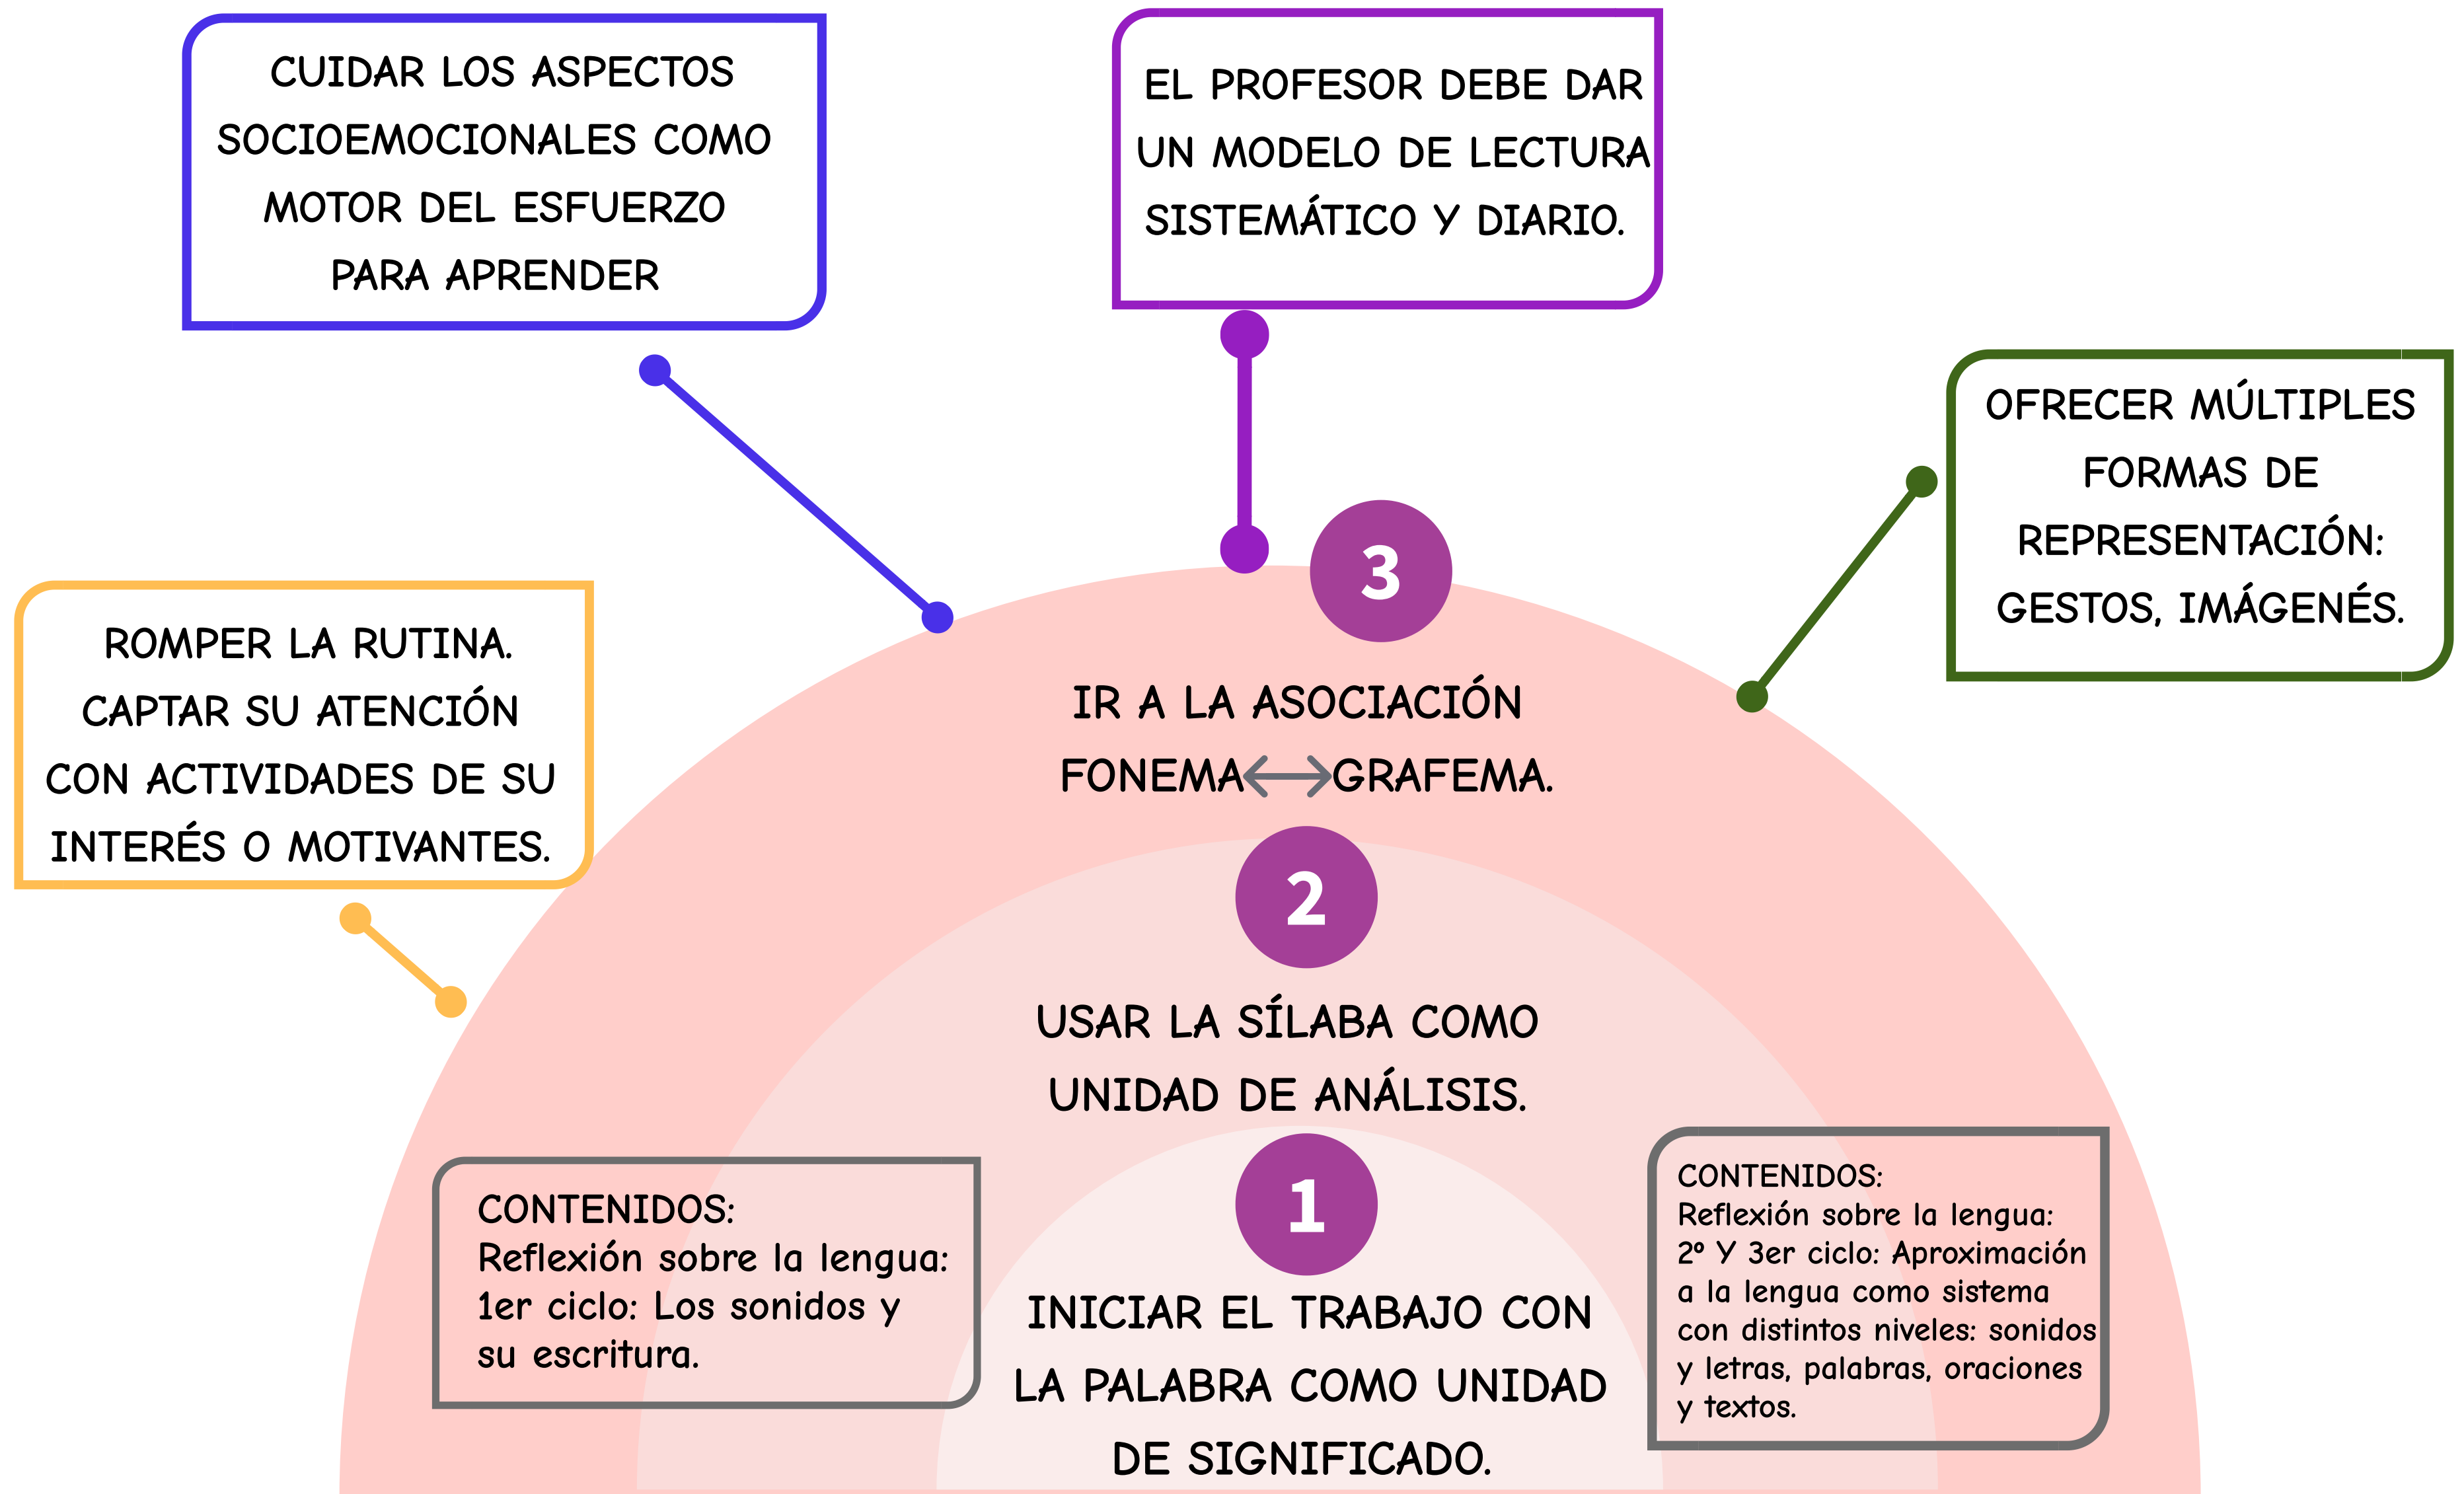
CUIDAR LOS ASPECTOS SOCIOEMOCIONALES COMO MOTOR DEL ESFUERZO PARA APRENDER

EL PROFESOR DEBE DAR UN MODELO DE LECTURA SISTEMÁTICO Y DIARIO.

OFRECER MÚLTIPLES FORMAS DE REPRESENTACIÓN: GESTOS, IMÁGENÉS.

ROMPER LA RUTINA. CAPTAR SU ATENCIÓN CON ACTIVIDADES DE SU INTERÉS O MOTIVANTES.

3

IR A LA ASOCIACIÓN FONEMA$\longleftrightarrow$GRAFEMA.

2

USAR LA SÍLABA COMO UNIDAD DE ANÁLISIS.

1

INICIAR EL TRABAJO CON LA PALABRA COMO UNIDAD DE SIGNIFICADO.

CONTENIDOS:
Reflexión sobre la lengua:
1er ciclo: Los sonidos y su escritura.

CONTENIDOS:
Reflexión sobre la lengua:
2º Y 3er ciclo: Aproximación a la lengua como sistema con distintos niveles: sonidos y letras, palabras, oraciones y textos.